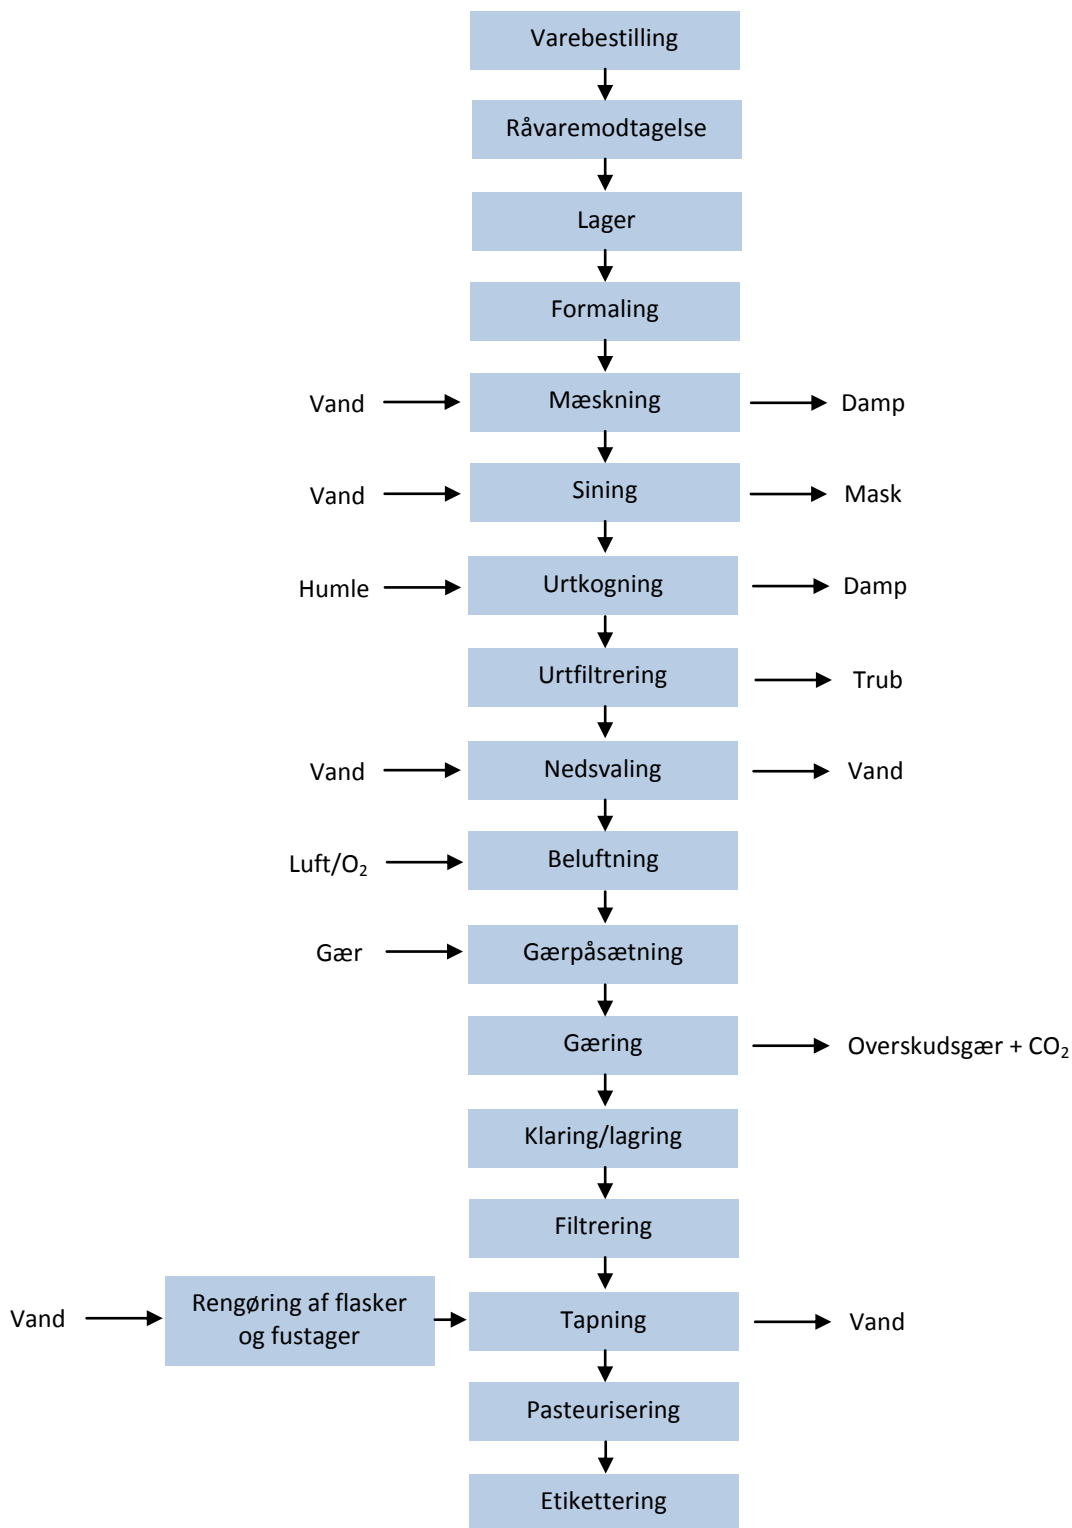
Varebestilling

Råvaremodtagelse

Lager

Formaling

Vand Mæskning Damp

Vand Sining Mask

Humle Urtkogning Damp

Urtfiltrering Trub

Vand Nedsvaling Vand

Luft/$O_2$ Beluftning

Gær Gærpåsætning

Gæring Overskudsgær + $CO_2$

Klaring/lagring

Filtrering

Vand Rengøring af flasker og fustager Tapning Vand

Pasteurisering

Etikettering